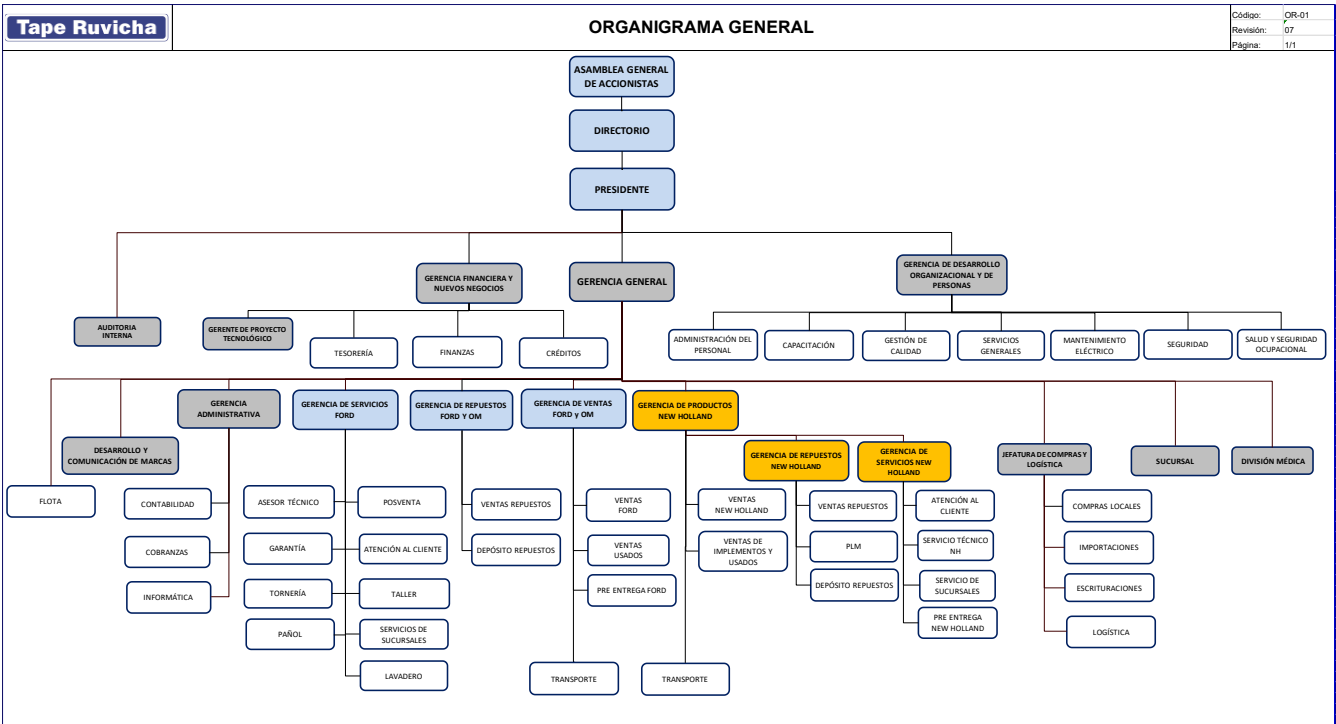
Tape Ruvicha

ORGANIGRAMA GENERAL

| Código: | OR-01 |
|---|---|
| Revisión: | 07 |
| Página: | 1/1 |

ASAMBLEA GENERAL DE ACCIONISTAS

DIRECTORIO

PRESIDENTE

AUDITORIA INTERNA

GERENCIA FINANCIERA Y NUEVOS NEGOCIOS

GERENTE DE PROYECTO TECNOLÓGICO

TESORERÍA

FINANZAS

CRÉDITOS

GERENCIA GENERAL

GERENCIA DE DESARROLLO ORGANIZACIONAL Y DE PERSONAS

ADMINISTRACIÓN DEL PERSONAL

CAPACITACIÓN

GESTIÓN DE CALIDAD

SERVICIOS GENERALES

MANTENIMIENTO ELÉCTRICO

SEGURIDAD

SALUD Y SEGURIDAD OCUPACIONAL

FLOTA

DESARROLLO Y COMUNICACIÓN DE MARCAS

GERENCIA ADMINISTRATIVA

CONTABILIDAD

COBRANZAS

INFORMÁTICA

GERENCIA DE SERVICIOS FORD

ASESOR TÉCNICO

GARANTÍA

TORNERÍA

PAÑOL

POSVENTA

ATENCIÓN AL CLIENTE

TALLER

SERVICIOS DE SUCURSALES

LAVADERO

GERENCIA DE REPUESTOS FORD Y OM

VENTAS REPUESTOS

DEPÓSITO REPUESTOS

GERENCIA DE VENTAS FORD y OM

VENTAS FORD

VENTAS USADOS

PRE ENTREGA FORD

TRANSPORTE

GERENCIA DE PRODUCTOS NEW HOLLAND

VENTAS NEW HOLLAND

VENTAS DE IMPLEMENTOS Y USADOS

TRANSPORTE

GERENCIA DE REPUESTOS NEW HOLLAND

VENTAS REPUESTOS

PLM

DEPÓSITO REPUESTOS

GERENCIA DE SERVICIOS NEW HOLLAND

ATENCIÓN AL CLIENTE

SERVICIO TÉCNICO NH

SERVICIO DE SUCURSALES

PRE ENTREGA NEW HOLLAND

JEFATURA DE COMPRAS Y LOGÍSTICA

COMPRAS LOCALES

IMPORTACIONES

ESCRITURACIONES

LOGÍSTICA

SUCURSAL

DIVISIÓN MÉDICA